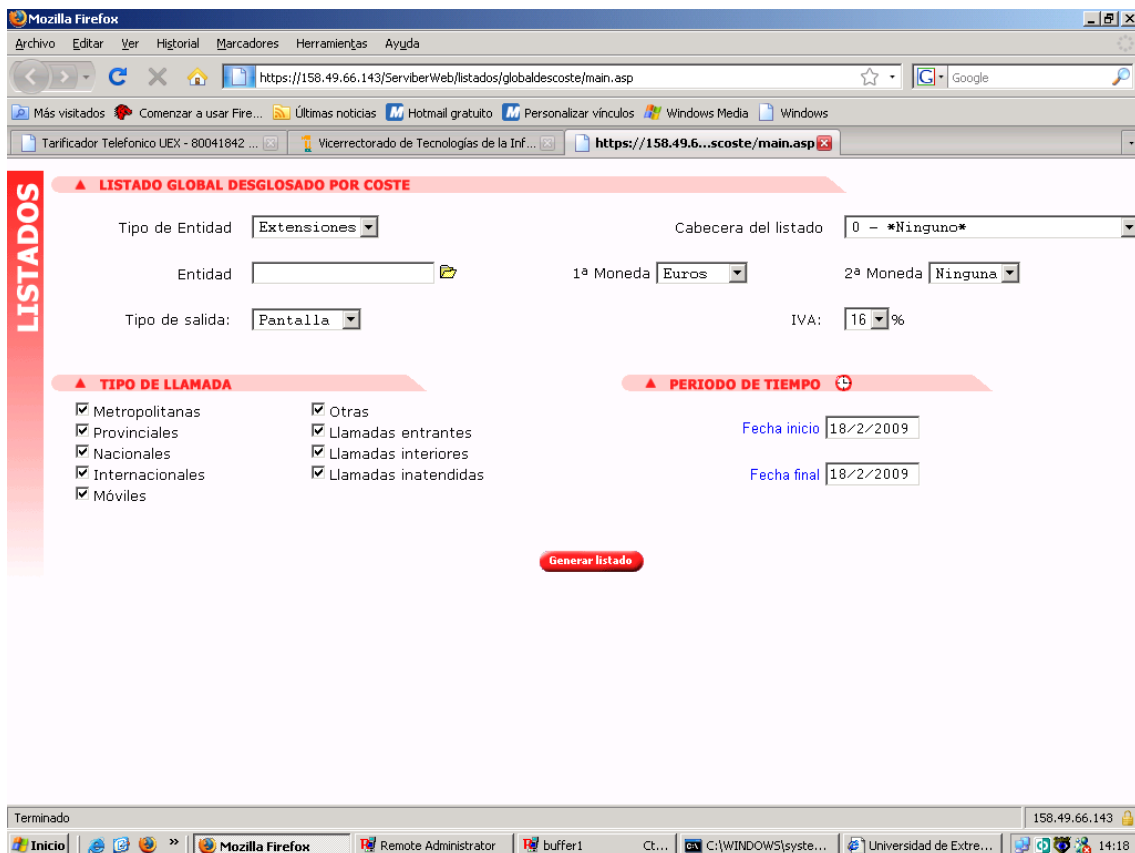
Mozilla Firefox

Archivo Editar Ver Historial Marcadores Herramientas Ayuda

https://158.49.66.143/ServiberWeb/listados/globaldescoste/main.asp

Google

Más visitados Comenzar a usar Fire... Últimas noticias Hotmail gratuito Personalizar vínculos Windows Media Windows

Tarificador Telefonico UEX - 80041842 ... Vicerrectorado de Tecnologías de la Inf... https://158.49.6...scoste/main.asp

LISTADOS

LISTADO GLOBAL DESGLOSADO POR COSTE

Tipo de Entidad Extensiones

Cabecera del listado 0 - *Ninguno*

Entidad

1ª Moneda Euros

2ª Moneda Ninguna

Tipo de salida: Pantalla

IVA: 16 %

TIPO DE LLAMADA

Metropolitanas
Provinciales
Nacionales
Internacionales
Móviles

Otras
Llamadas entrantes
Llamadas interiores
Llamadas inatendidas

PERIODO DE TIEMPO

Fecha inicio 18/2/2009

Fecha final 18/2/2009

Generar listado

Terminado

158.49.66.143

Inicio Mozilla Firefox Remote Administrator buffer1 Ct... C:\WINDOWS\syste... Universidad de Extre... 14:18